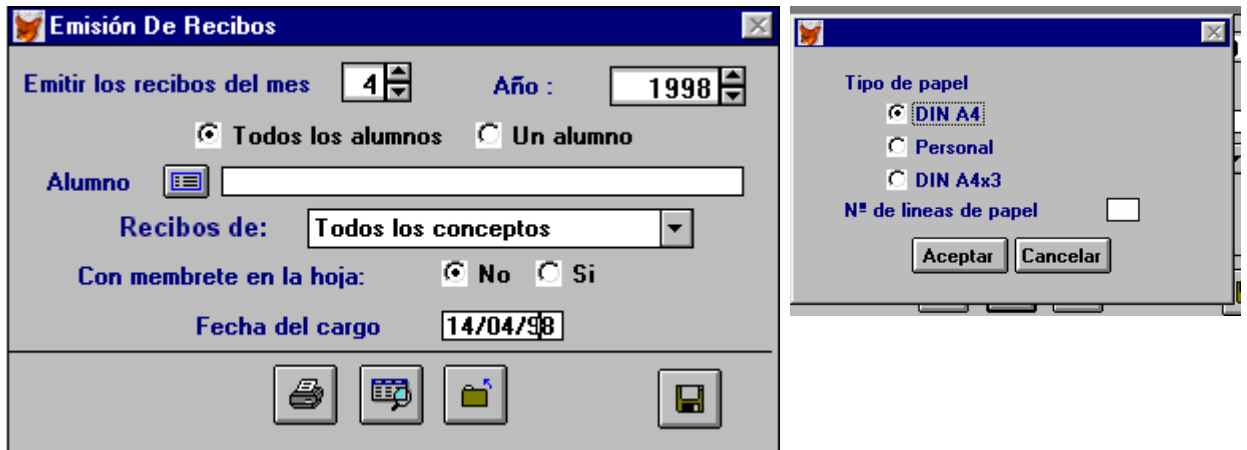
Emisión De Recibos

Emitir los recibos del mes 4 Año : 1998

Todos los alumnos Un alumno

Alumno

Recibos de: Todos los conceptos

Con membrete en la hoja: No Si

Fecha del cargo 14/04/98

Tipo de papel

DIN A4

Personal

DIN A4x3

Nº de lineas de papel

Aceptar Cancelar